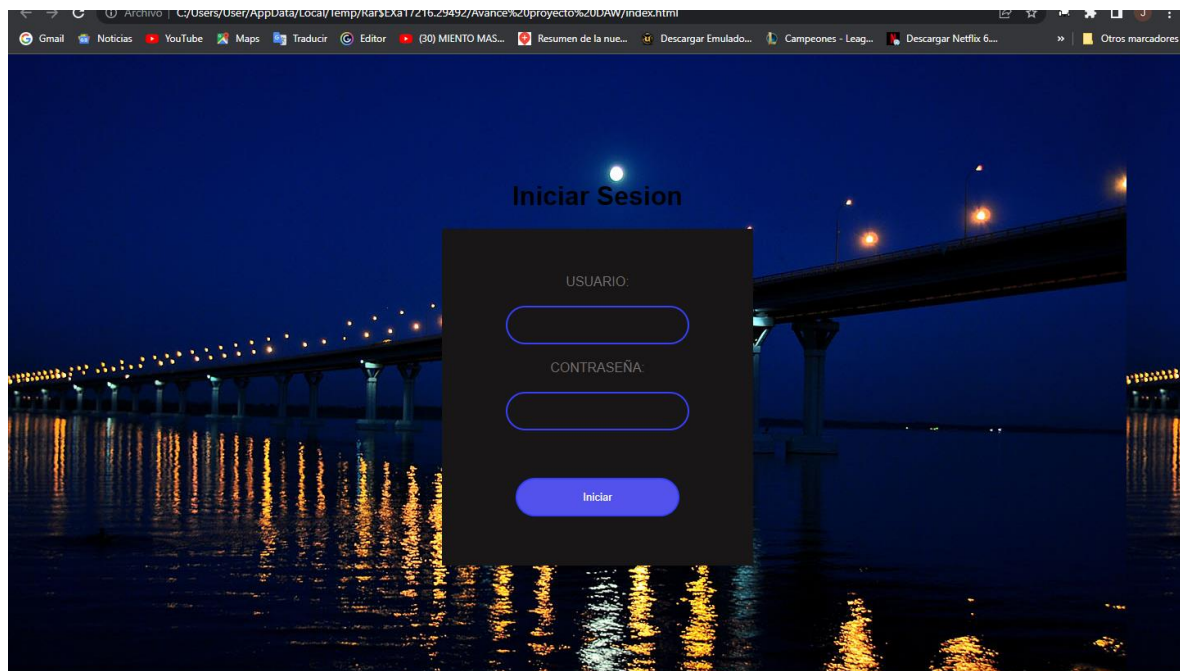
Archivo | C:/Users/User/AppData/Local/Temp/Rar$EXa17216.29492/Avance%20proyecto%20DAW/index.html

Gmail Noticias YouTube Maps Traducir Editor (30) MIENTO MAS... Resumen de la nue... Descargar Emulado... Campeones - Leag... Descargar Netflix 6.... » Otros marcadores

Iniciar Sesion

USUARIO:

CONTRASEÑA:

Iniciar